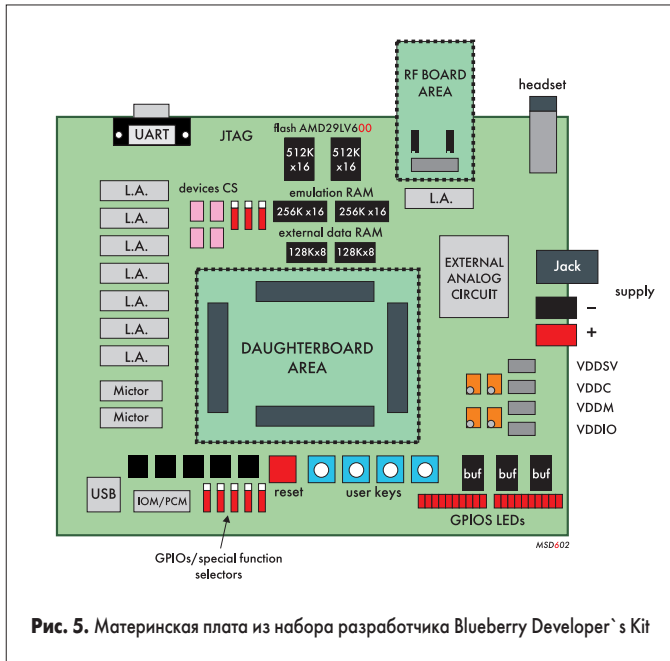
RF BOARD AREA

headset

UART

JTAG

flash AMD29LV600

512K x16

512K x16

L.A.

devices CS

emulation RAM

256K x16

256K x16

external data RAM

128Kx8

128Kx8

L.A.

L.A.

L.A.

L.A.

L.A.

L.A.

L.A.

EXTERNAL ANALOG CIRCUIT

Jack

supply

–

+

DAUGHTERBOARD AREA

Mictor

Mictor

VDDSV

VDDC

VDDM

VDDIO

USB

IOM/PCM

reset

user keys

buf

buf

buf

GPIOS LEDs

MSD602

GPIOs/special function selectors

**Рис. 5.** Материнская плата из набора разработчика Blueberry Developer`s Kit